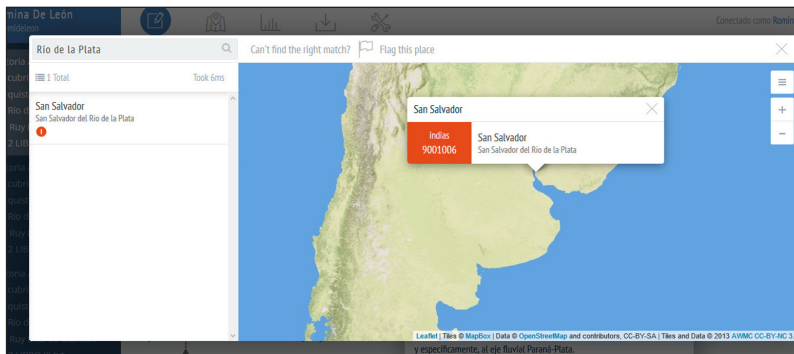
mina De León
mdeleon

Conectado como Romin

Rio de la Plata

Can't find the right match? Flag this place

1 Total
Took 6ms

San Salvador
San Salvador del Rio de la Plata

San Salvador

Indias
9001006

San Salvador
San Salvador del Rio de la Plata

Leaflet | Tiles © MapBox | Data © OpenStreetMap and contributors, CC-BY-SA | Tiles and Data © 2013 AWMC CC-BY-NC 3

y específicamente, al eje fluvial Paraná-Plata.